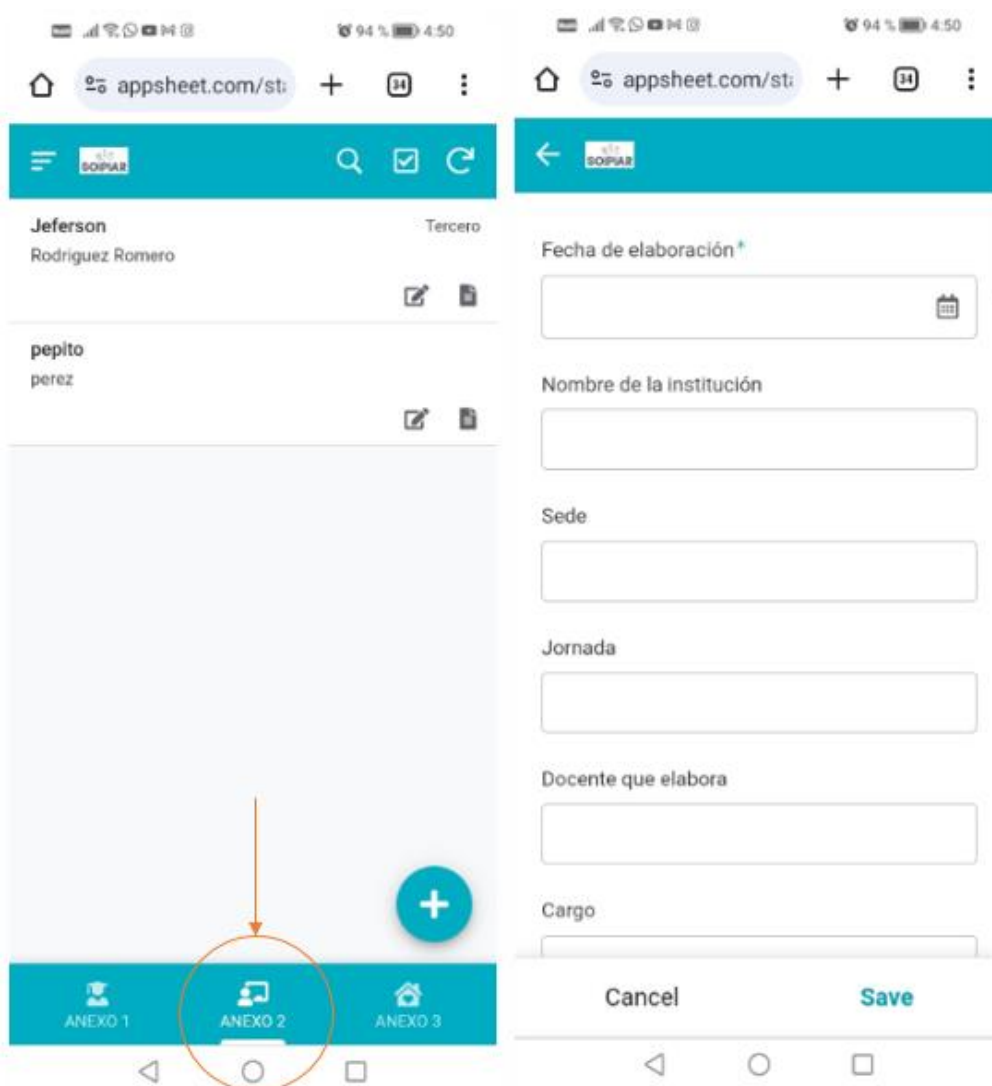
94 % 4:50

appsheet.com/st

34

SOIPIAR

Jeferson
Rodriguez Romero

Tercero

pepito
perez

ANEXO 1

ANEXO 2

ANEXO 3

94 % 4:50

appsheet.com/st

34

SOIPIAR

Fecha de elaboración*

Nombre de la institución

Sede

Jornada

Docente que elabora

Cargo

Cancel

Save